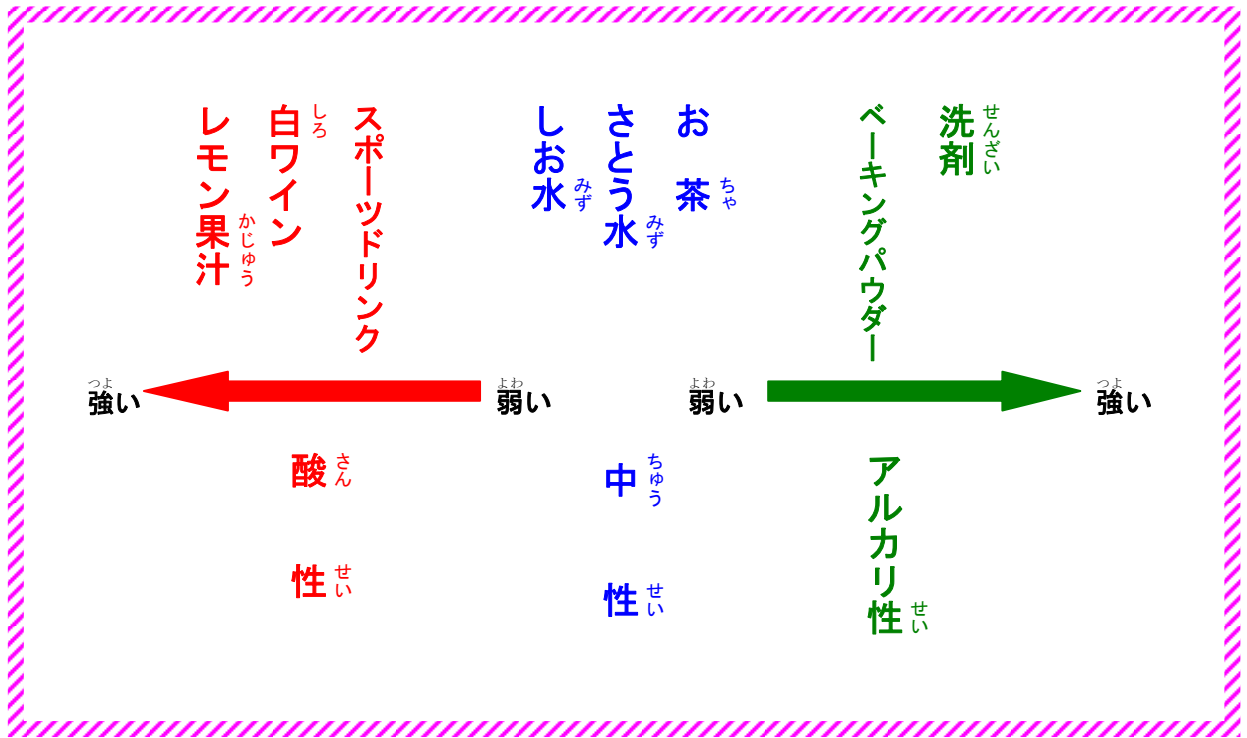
スポーツドリンク
白(しろ)ワイン
レモン果汁(かじゅう)

お茶(ちゃ)
さとう水(みず)
しお水(みず)

洗剤(せんざい)
ベーキングパウダー

強(つよ)い
弱(よわ)い
弱(よわ)い
強(つよ)い

酸(さん)性(せい)

中(ちゅう)性(せい)

アルカリ性(せい)